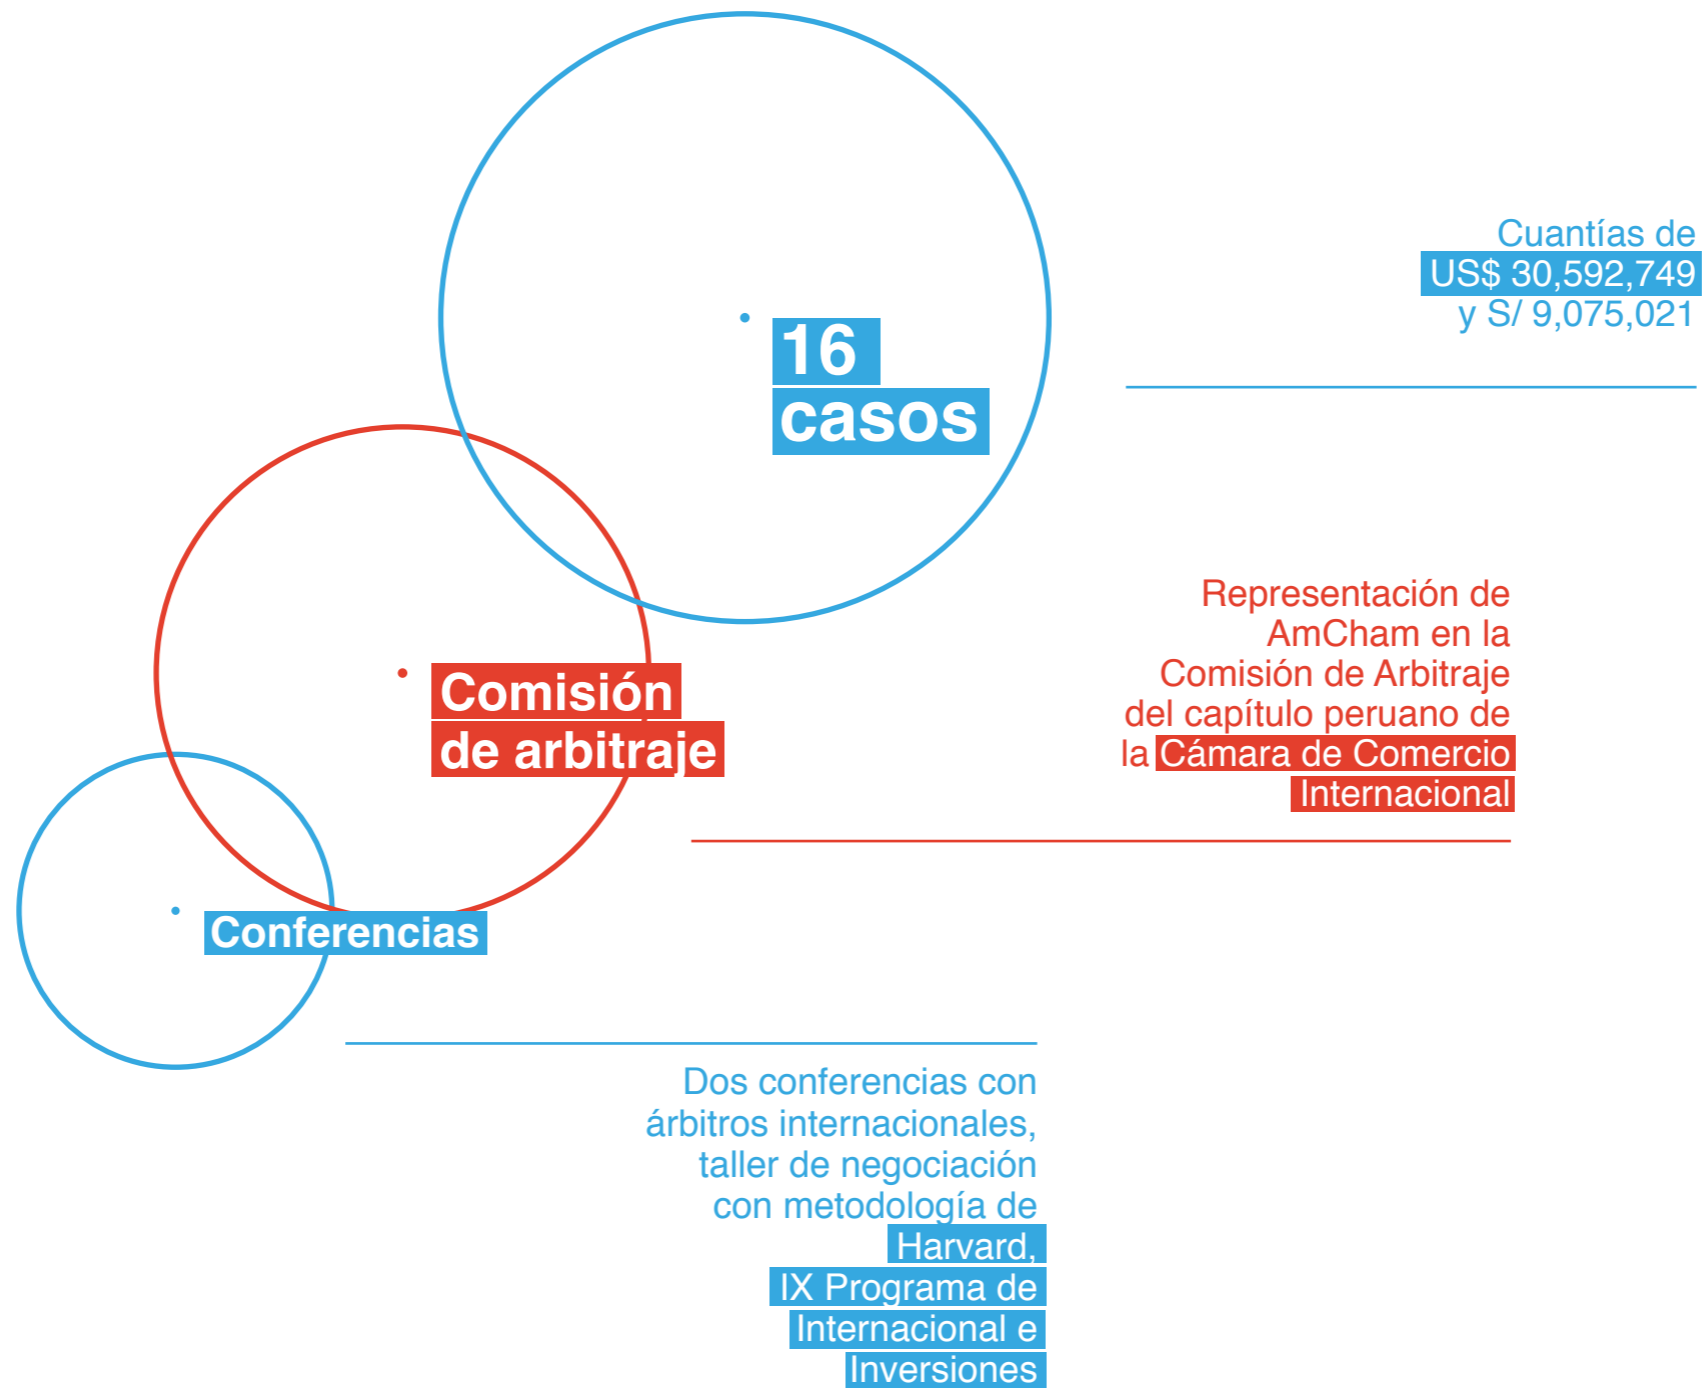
16 casos

Cuantías de US$ 30,592,749 y S/ 9,075,021

Comisión de arbitraje

Representación de AmCham en la Comisión de Arbitraje del capítulo peruano de la Cámara de Comercio Internacional

Conferencias

Dos conferencias con árbitros internacionales, taller de negociación con metodología de Harvard, IX Programa de Internacional e Inversiones